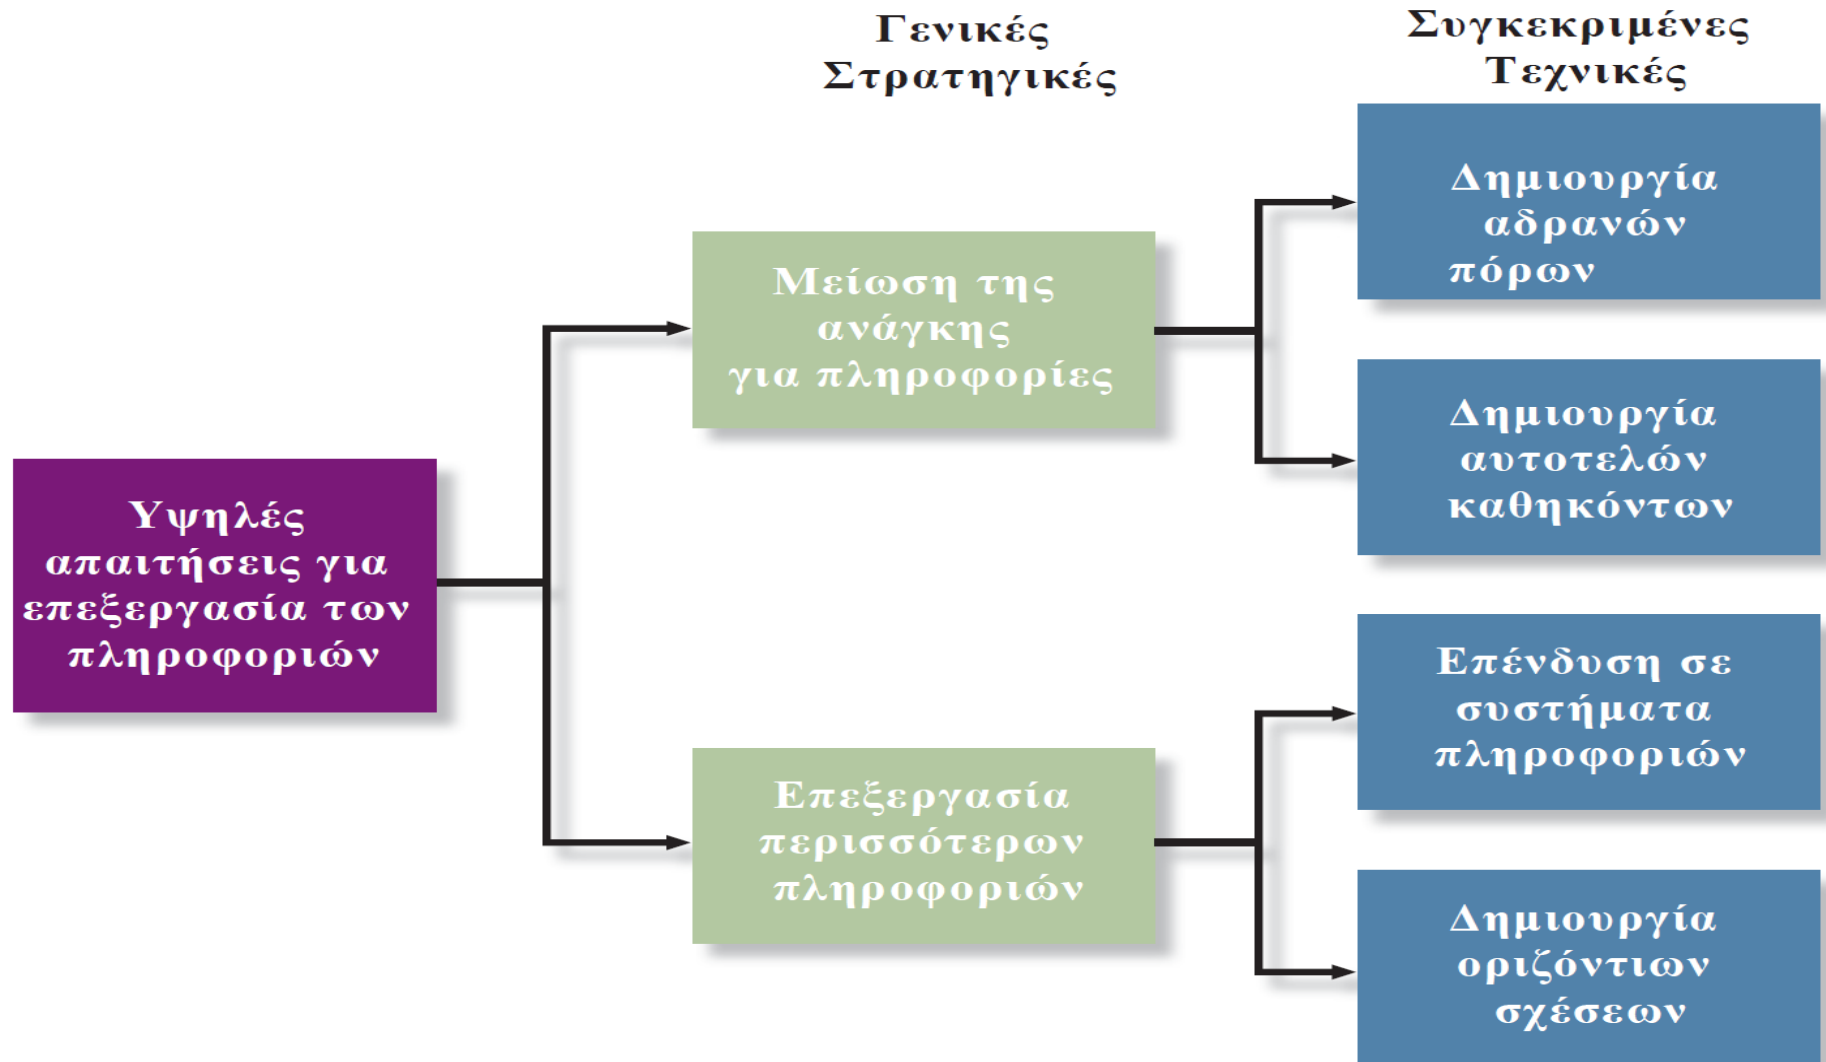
Γενικές Στρατηγικές

Συγκεκριμένες Τεχνικές

Υψηλές απαιτήσεις για επεξεργασία των πληροφοριών

Μείωση της ανάγκης για πληροφορίες

Επεξεργασία περισσότερων πληροφοριών

Δημιουργία αδρανών πόρων

Δημιουργία αυτοτελών καθηκόντων

Επένδυση σε συστήματα πληροφοριών

Δημιουργία οριζόντιων σχέσεων